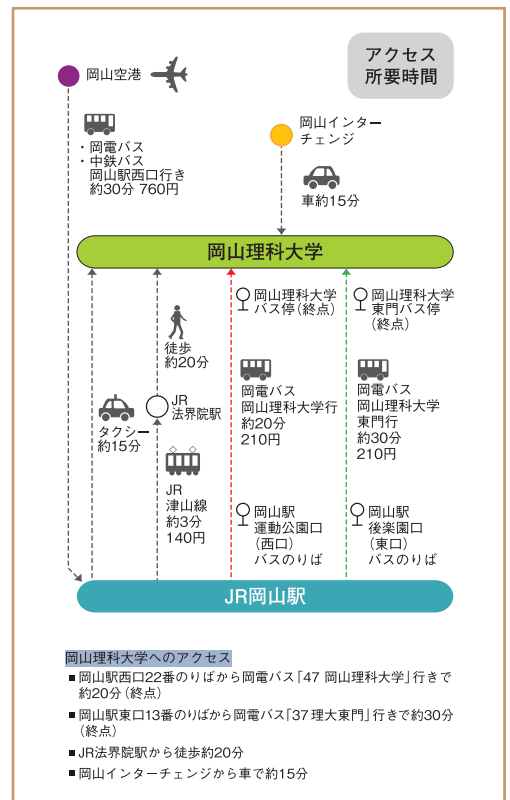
アクセス
所要時間

岡山空港

・岡電バス
・中鉄バス
岡山駅西口行き
約30分 760円

岡山インターチェンジ

車約15分

岡山理科大学

タクシー
約15分

徒歩
約20分

JR
法界院駅

JR
津山線
約3分
140円

岡山理科大学
バス停（終点）

岡電バス
岡山理科大学行
約20分
210円

岡山駅
運動公園口
（西口）
バスのりば

岡山理科大学
東門バス停
（終点）

岡電バス
岡山理科大学
東門行
約30分
210円

岡山駅
後楽園口
（東口）
バスのりば

JR岡山駅

岡山理科大学へのアクセス
■ 岡山駅西口22番のりばから岡電バス「47 岡山理科大学」行きで約20分（終点）
■ 岡山駅東口13番のりばから岡電バス「37 理大東門」行きで約30分（終点）
■ JR法界院駅から徒歩約20分
■ 岡山インターチェンジから車で約15分